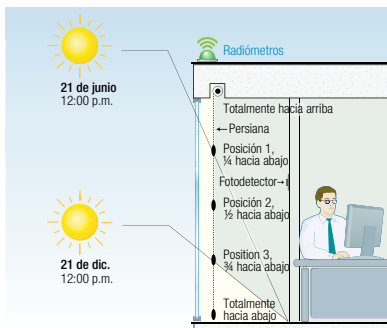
Radiómetros

21 de junio
12:00 p.m.

Totalmente hacia arriba

←Persiana

Posición 1, ¼ hacia abajo

Fotodetector→

Posición 2, ½ hacia abajo

21 de dic.
12:00 p.m.

Position 3, ¾ hacia abajo

Totalmente hacia abajo